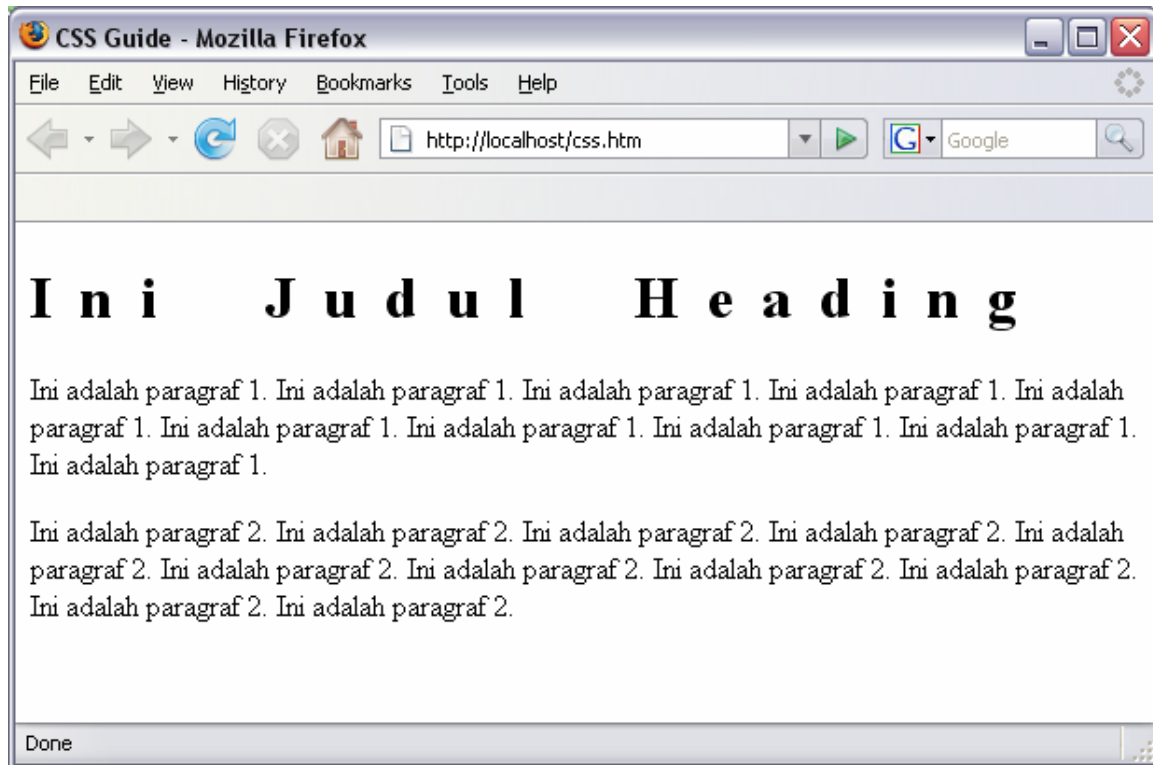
CSS Guide - Mozilla Firefox

File Edit View History Bookmarks Tools Help

http://localhost/css.htm

Google

I n i J u d u l H e a d i n g

Ini adalah paragraf 1. Ini adalah paragraf 1. Ini adalah paragraf 1. Ini adalah paragraf 1. Ini adalah paragraf 1. Ini adalah paragraf 1. Ini adalah paragraf 1. Ini adalah paragraf 1. Ini adalah paragraf 1. Ini adalah paragraf 1.

Ini adalah paragraf 2. Ini adalah paragraf 2. Ini adalah paragraf 2. Ini adalah paragraf 2. Ini adalah paragraf 2. Ini adalah paragraf 2. Ini adalah paragraf 2. Ini adalah paragraf 2. Ini adalah paragraf 2. Ini adalah paragraf 2. Ini adalah paragraf 2.

Done